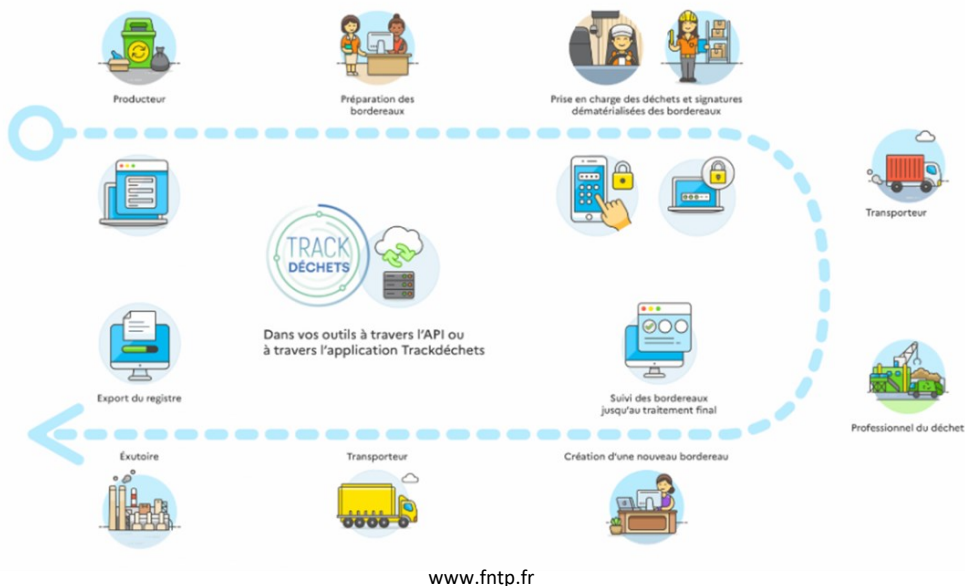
Producteur

Préparation des bordereaux

Prise en charge des déchets et signatures dématérialisées des bordereaux

Transporteur

TRACK DÉCHETS

Dans vos outils à travers l'API ou à travers l'application Trackdéchets

Export du registre

Suivi des bordereaux jusqu'au traitement final

Professionnel du déchet

Exutoire

Transporteur

Création d'une nouveau bordereau

www.fntp.fr